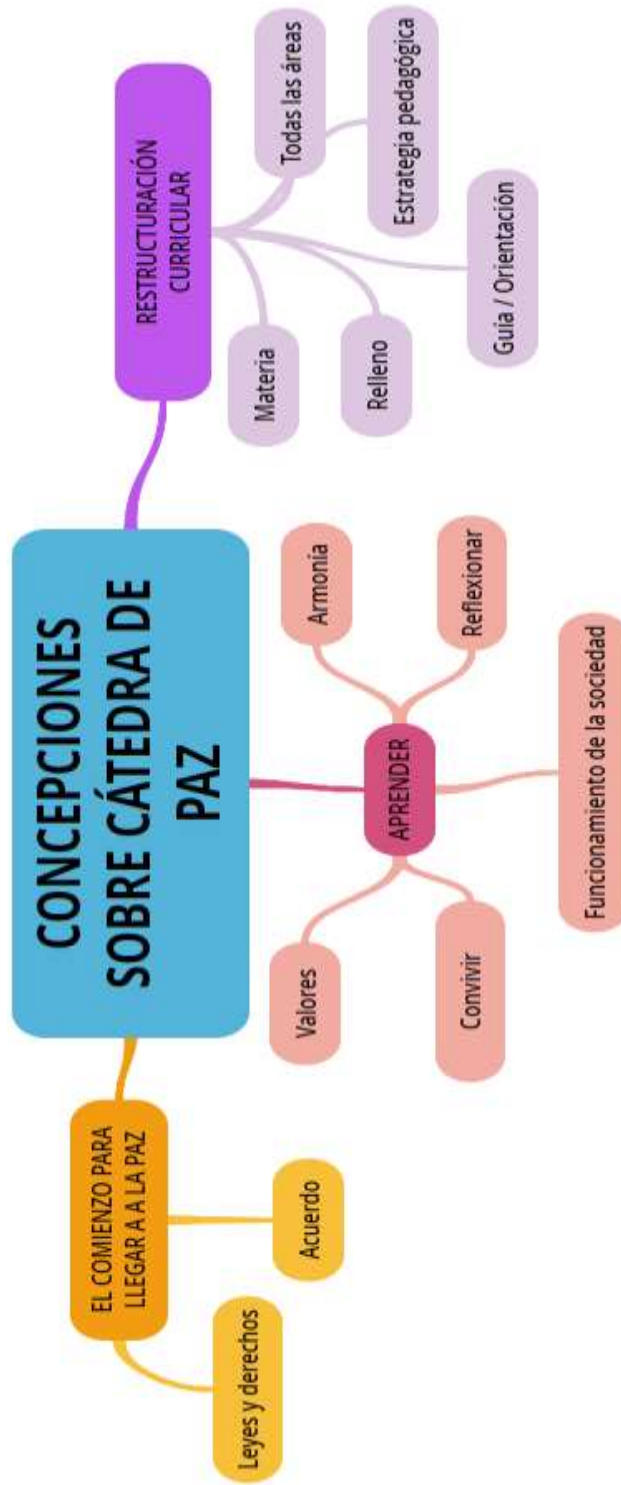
CONCEPCIONES SOBRE CÁTEDRA DE PAZ

RESTRUCTURACIÓN CURRICULAR

Todas las áreas

Estrategia pedagógica

Guía / Orientación

Materia

Relleno

APRENDER

Armonia

Reflexionar

Funcionamiento de la sociedad

Valores

Convivir

EL COMIENZO PARA LLEGAR A A LA PAZ

Leyes y derechos

Acuerdo